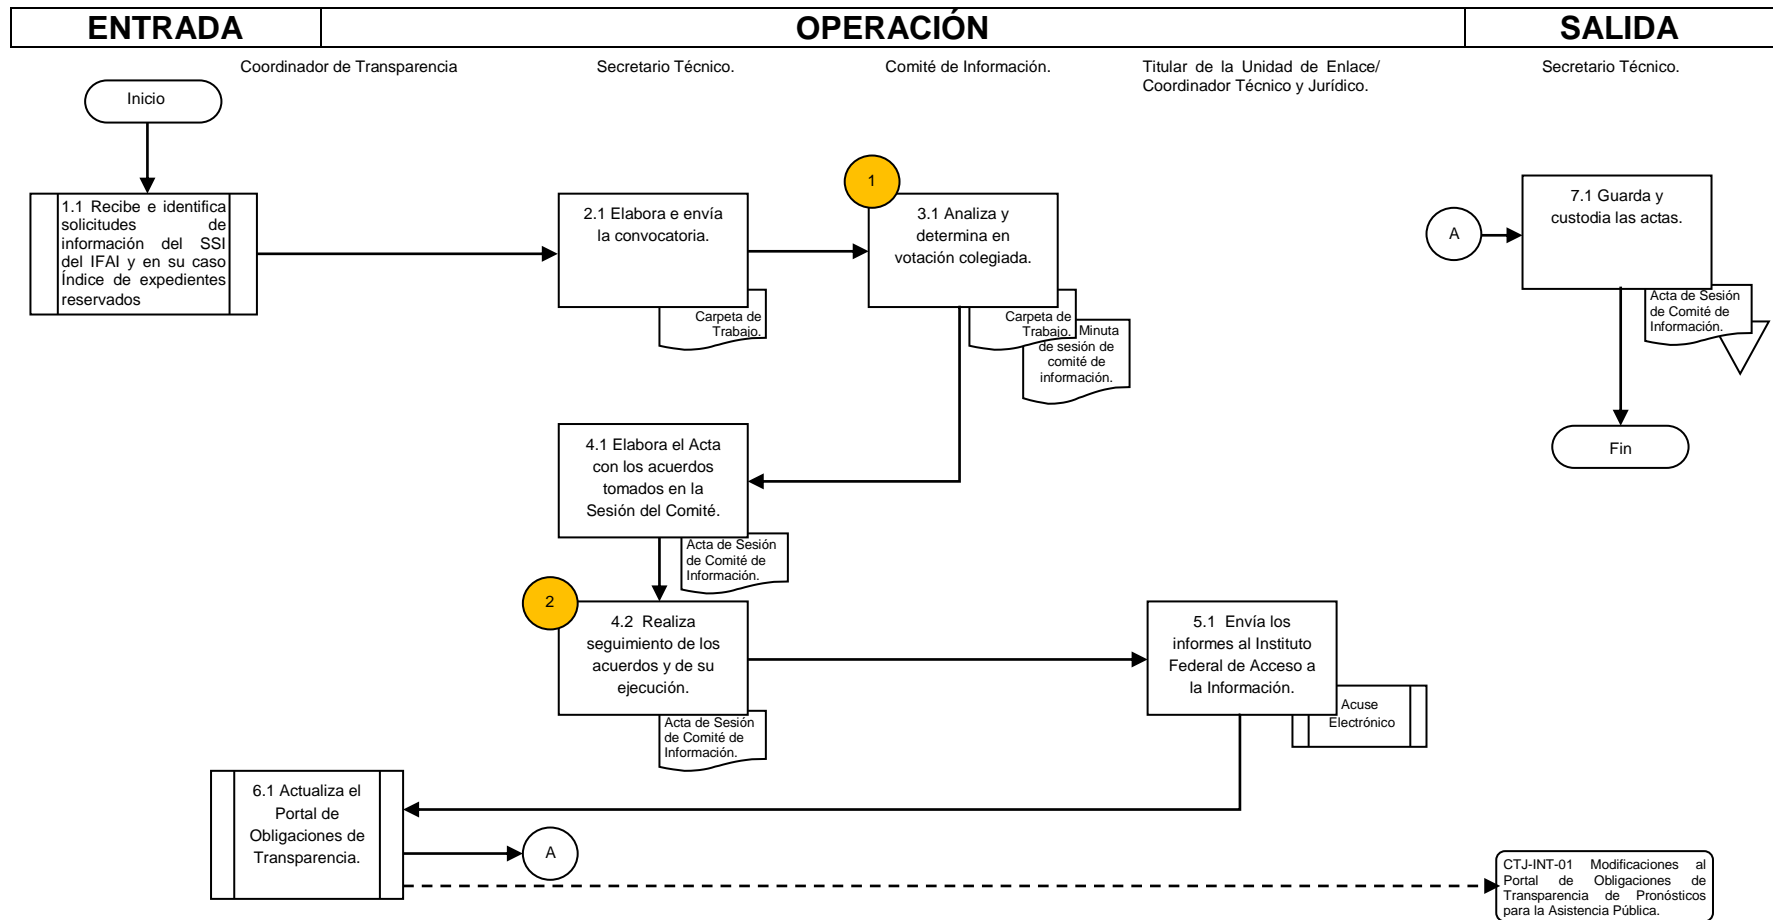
| ENTRADA | OPERACIÓN | SALIDA |
|---|---|---|

Coordinador de Transparencia

Secretario Técnico.

Comité de Información.

Titular de la Unidad de Enlace/ Coordinador Técnico y Jurídico.

Secretario Técnico.

Inicio

1.1 Recibe e identifica solicitudes de información del SSI del IFAI y en su caso Índice de expedientes reservados

2.1 Elabora e envía la convocatoria.

Carpeta de Trabajo.

1

3.1 Analiza y determina en votación colegiada.

Carpeta de Trabajo.

Minuta de sesión de comité de información.

A

7.1 Guarda y custodia las actas.

Acta de Sesión de Comité de Información.

Fin

4.1 Elabora el Acta con los acuerdos tomados en la Sesión del Comité.

Acta de Sesión de Comité de Información.

2

4.2 Realiza seguimiento de los acuerdos y de su ejecución.

Acta de Sesión de Comité de Información.

5.1 Envía los informes al Instituto Federal de Acceso a la Información.

Acuse Electrónico

6.1 Actualiza el Portal de Obligaciones de Transparencia.

A

CTJ-INT-01 Modificaciones al Portal de Obligaciones de Transparencia de Pronósticos para la Asistencia Pública.